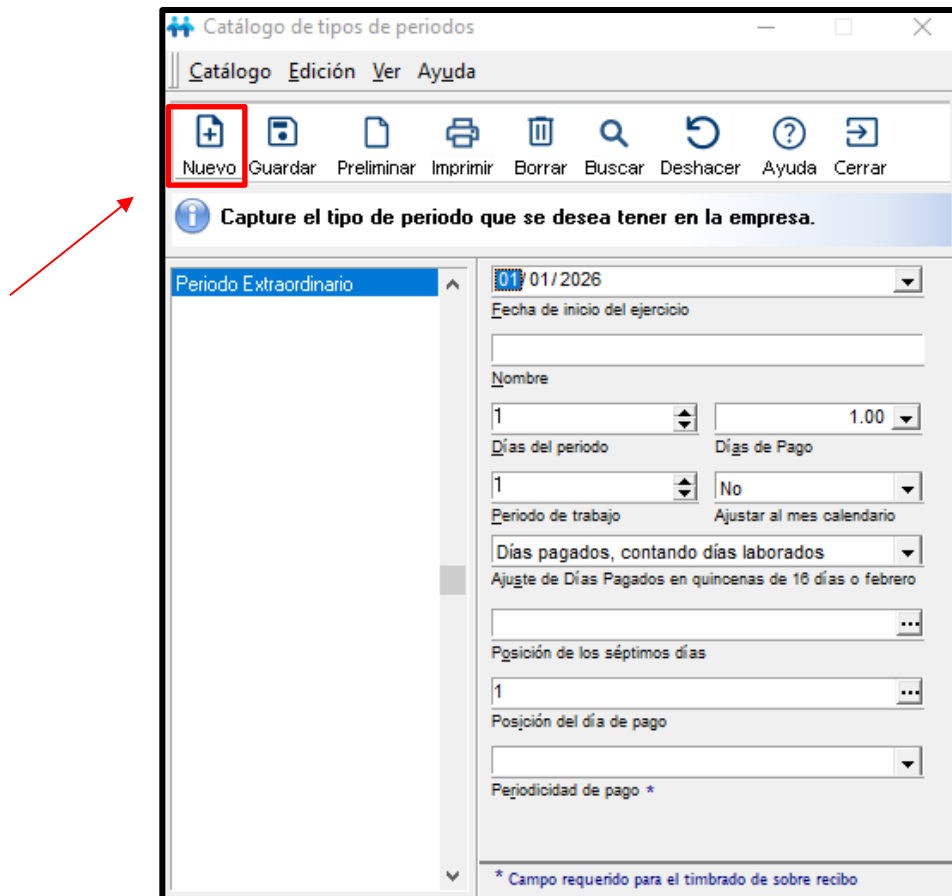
Catálogo de tipos de periodos

Catálogo Edición Ver Ayuda

Nuevo Guardar Preliminar Imprimir Borrar Buscar Deshacer Ayuda Cerrar

Capture el tipo de periodo que se desea tener en la empresa.

Periodo Extraordinario

01/01/2026
Fecha de inicio del ejercicio

Nombre

1
Días del periodo

1.00
Días de Pago

1
Periodo de trabajo

No
Ajustar al mes calendario

Días pagados, contando días laborados
Ajuste de Días Pagados en quincenas de 16 días o febrero

Posición de los séptimos días

1
Posición del día de pago

Periodicidad de pago *

* Campo requerido para el timbrado de sobre recibo